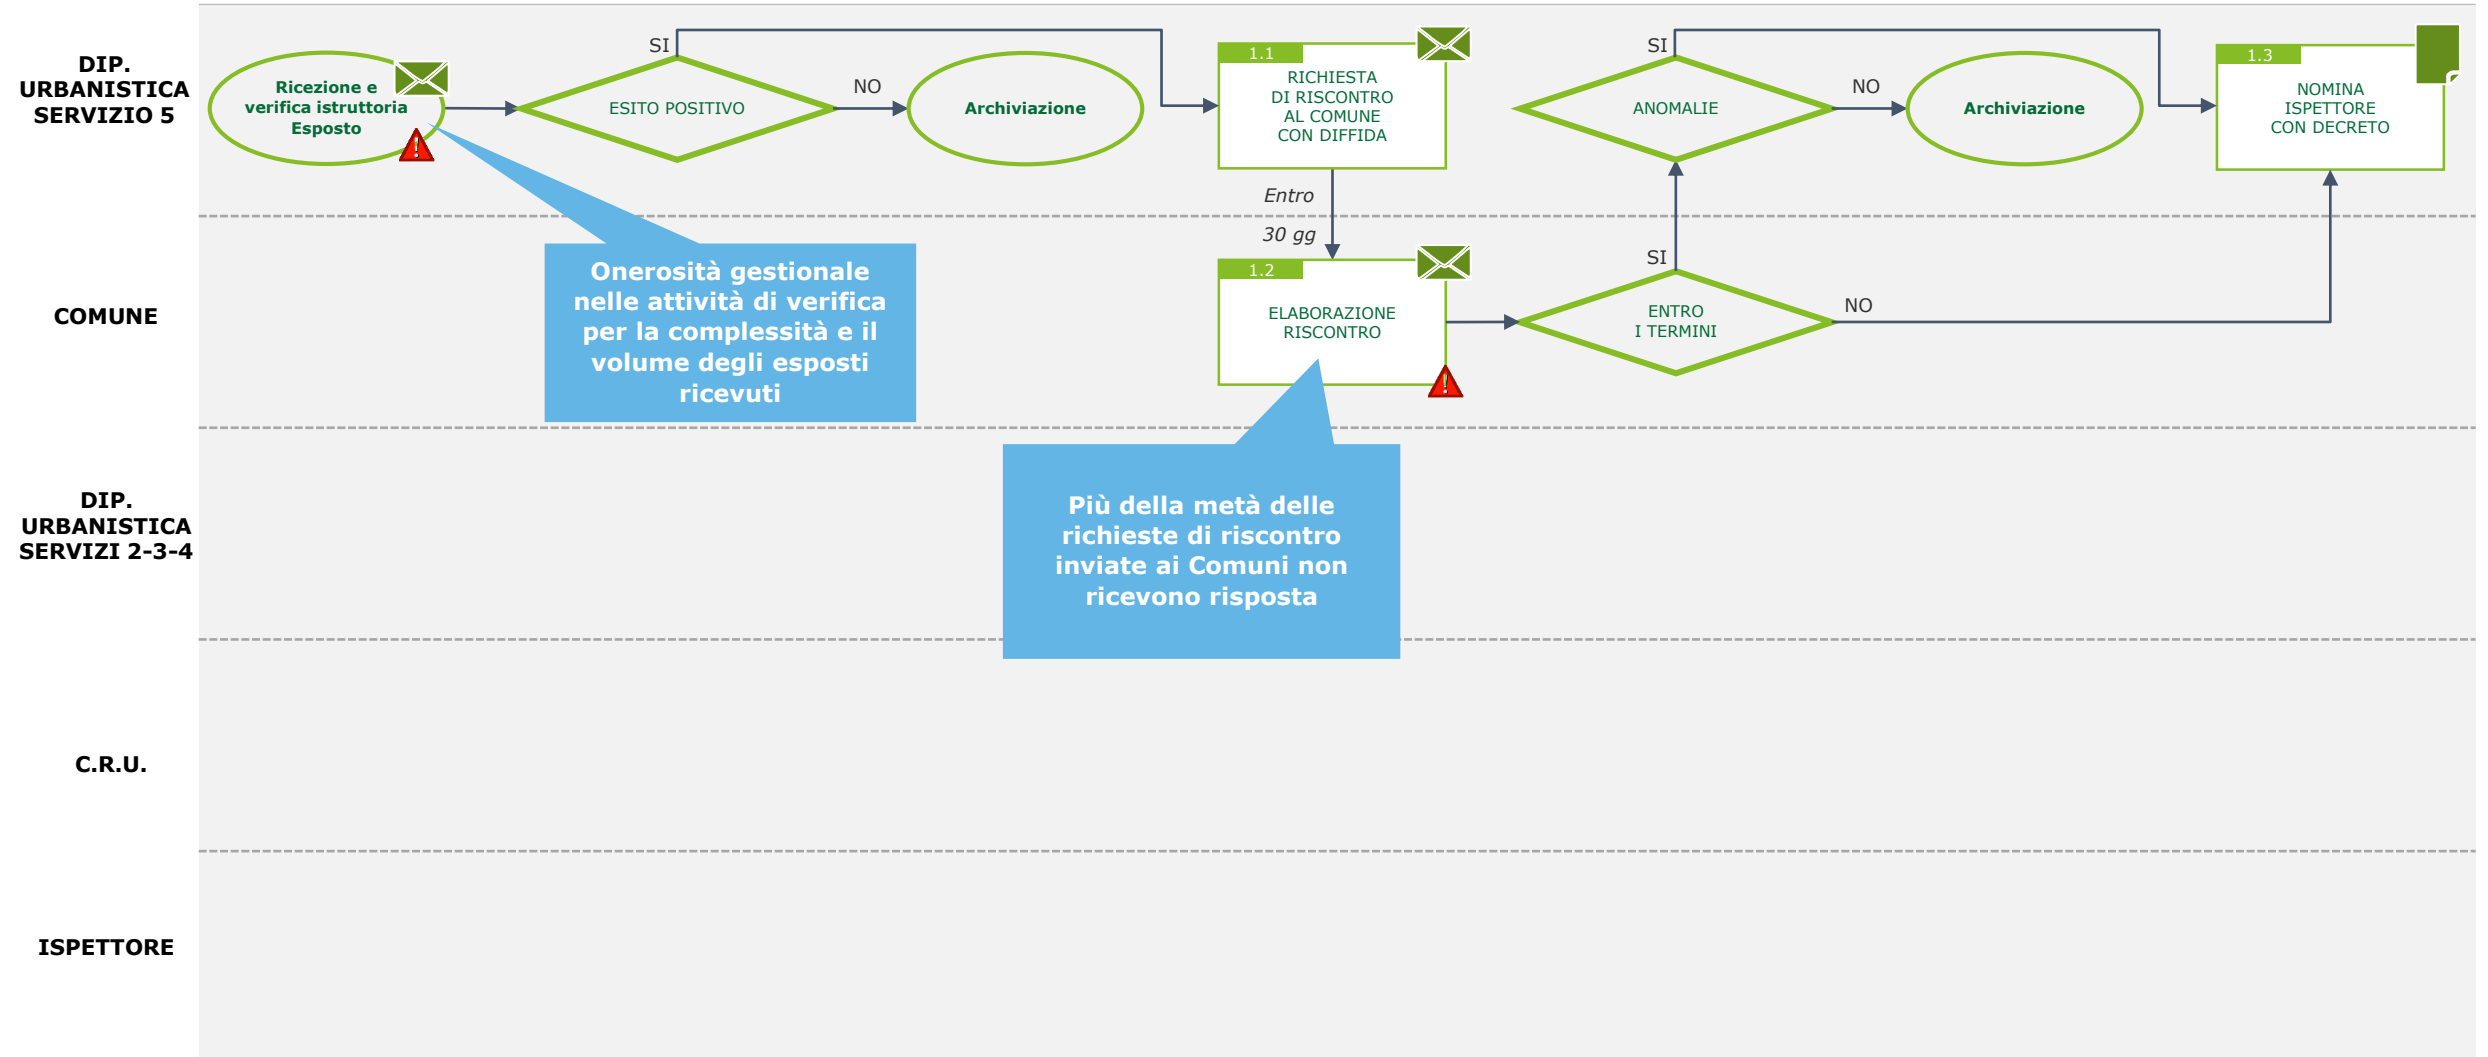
DIP. URBANISTICA SERVIZIO 5

Ricezione e verifica istruttoria Esposto

SI

ESITO POSITIVO

NO

Archiviazione

1.1
RICHIESTA DI RISCONTRO AL COMUNE CON DIFFIDA

Entro 30 gg

SI

ANOMALIE

NO

Archiviazione

1.3
NOMINA ISPETTORE CON DECRETO

COMUNE

Onerosità gestionale nelle attività di verifica per la complessità e il volume degli esposti ricevuti

1.2
ELABORAZIONE RISCONTRO

SI

ENTRO I TERMINI

NO

DIP. URBANISTICA SERVIZI 2-3-4

Più della metà delle richieste di riscontro inviate ai Comuni non ricevono risposta

C.R.U.

ISPETTORE